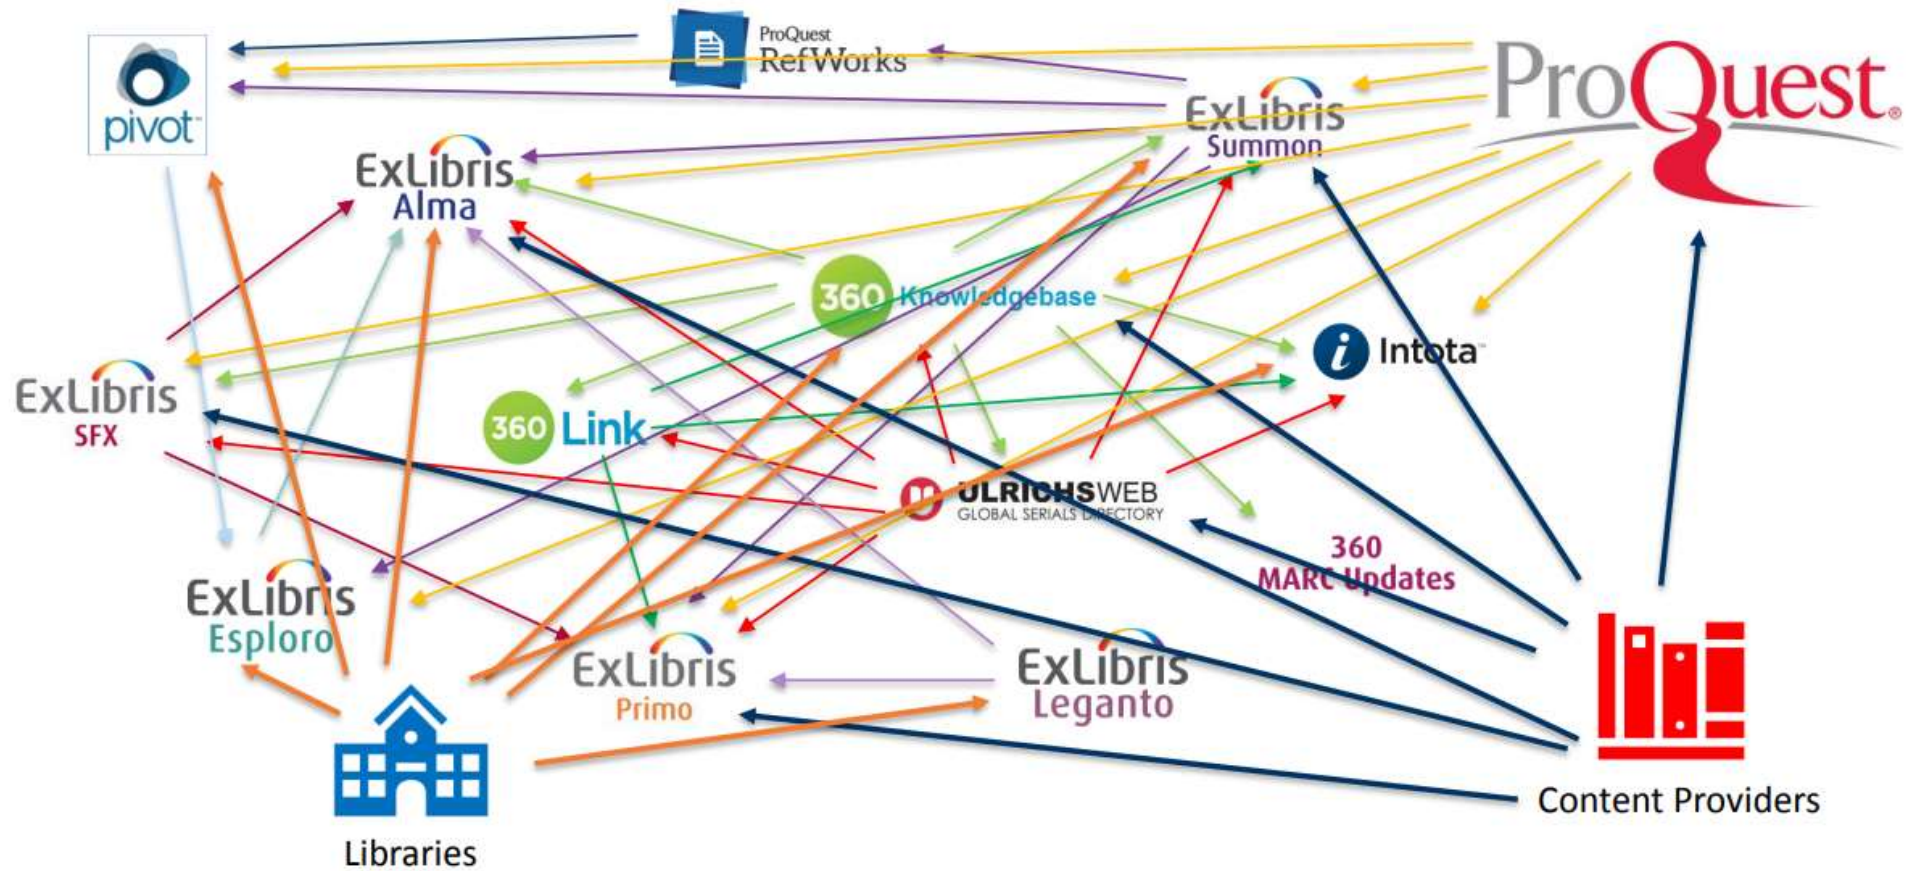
pivot

ProQuest RefWorks

ProQuest

ExLibris Summon

ExLibris Alma

360 Knowledgebase

Intota

ExLibris SFX

360 Link

ULRICHSWEB GLOBAL SERIALS DIRECTORY

360 MARC Updates

ExLibris Esploro

ExLibris Primo

ExLibris Leganto

Libraries

Content Providers